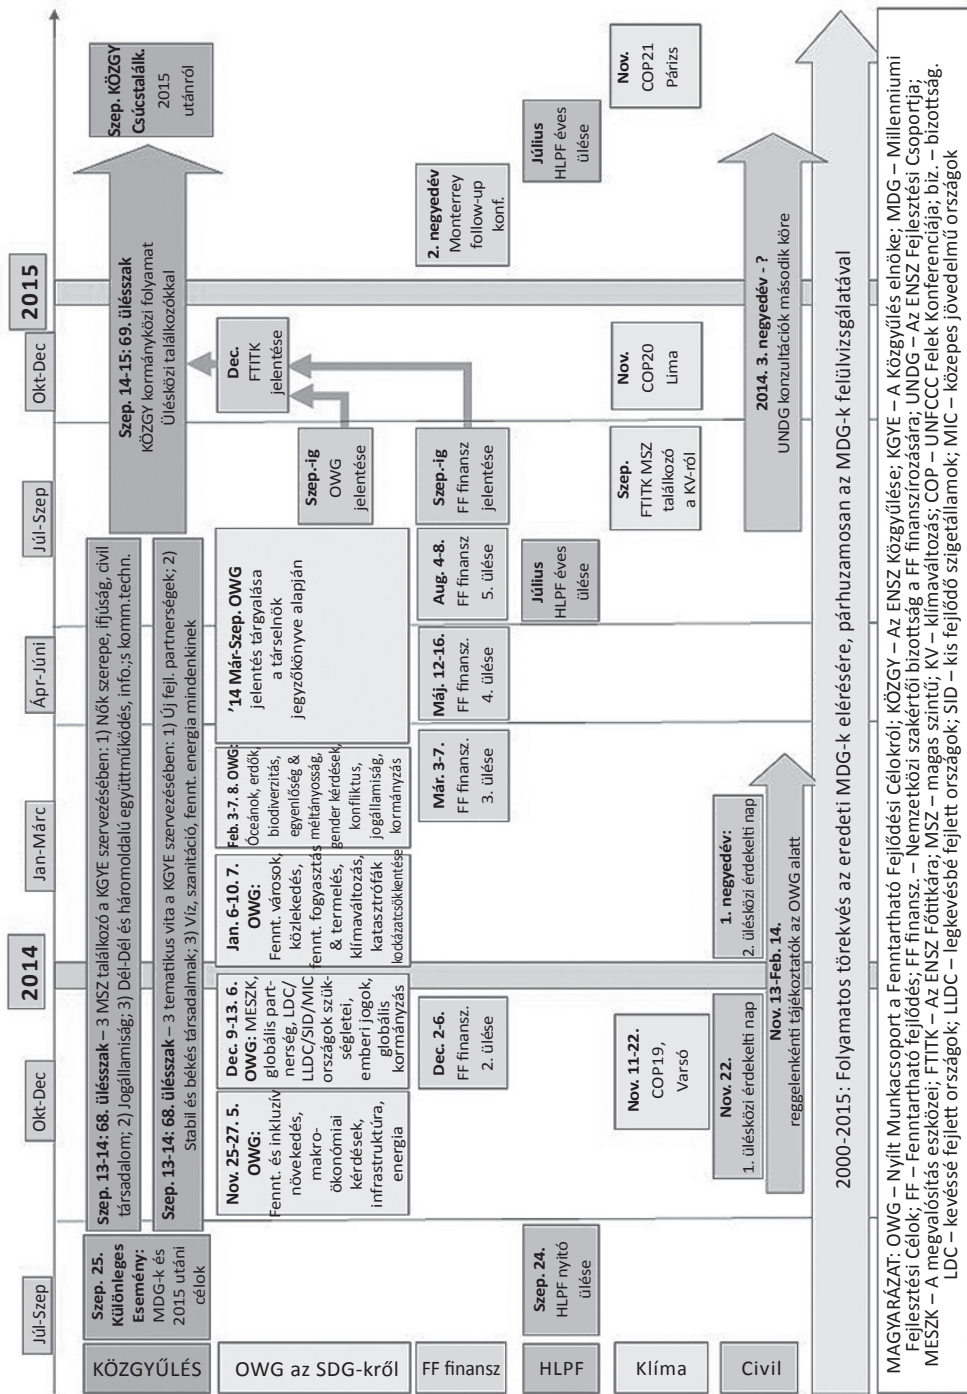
Júl-Szep | Okt-Dec | 2014 | Jan-Márc | Ápr-Júni | Júl-Szep | Okt-Dec | 2015

KÖZGYŰLÉS

Szep. 25. Különleges Esemény: MDG-k és 2015 utáni célok

Szep. 13-14: 68. ülésszak – 3 MSZ találkozó a KGYE szervezésében: 1) Nők szerepe, ifjúság, civil társadalom; 2) Jogállamiság; 3) Dél-Dél és háromoldalú együttműködés, info.;s komm.techn.

Szep. 13-14: 68. ülésszak – 3 tematikus vita a KGYE szervezésében: 1) Új fejl. partnerségek; 2) Stabil és békés társadalmak; 3) Víz, szanitáció, fennt. energia mindenkinek

Szep. 14-15: 69. ülésszak KÖZGY kormányközi folyamat Ülésközi találkozókkal

Szep. KÖZGY Csúcstalálk. 2015 utánról

OWG az SDG-kről

Nov. 25-27. 5. OWG: Fennt. és inkluzív növekedés, makro-ökonómiai kérdések, infrastruktúra, energia

Dec. 9-13. 6. OWG: MESZK, globális partnerség, LDC/ LLDC/SID/MIC országok szükségletei, emberi jogok, globális kormányzás

Jan. 6-10. 7. OWG: Fennt. városok, közlekedés, fennt. fogyasztás & termelés, klímaváltozás, katasztrófák kockázatcsökkentése

Feb. 3-7. 8. OWG: Óceánok, erdők, biodiverzitás, egyenlőség & méltányosság, gender kérdések, konfliktus, jogállamiság, kormányzás

'14 Már-Szep. OWG jelentés tárgyalása a társelnök jegyzőkönyve alapján

Szep.-ig OWG jelentése

Dec. FTITK jelentése

FF finansz

Dec. 2-6. FF finansz. 2. ülése

Már. 3-7. FF finansz. 3. ülése

Máj. 12-16. FF finansz. 4. ülése

Aug. 4-8. FF finansz 5. ülése

Szep.-ig FF finansz jelentése

2. negyedév Monterrey follow-up konf.

HLPF

Szep. 24. HLPF nyitó ülése

Július HLPF éves ülése

Július HLPF éves ülése

Klíma

Nov. 11-22. COP19, Varsó

Szep. FTITK MSZ találkozó a KV-ról

Nov. COP20 Lima

Nov. COP21 Párizs

Civil

Nov. 22. 1. ülésközi érdekelti nap

1. negyedév: 2. ülésközi érdekelti nap

Nov. 13-Feb. 14. reggelenkénti tájékoztatók az OWG alatt

2014. 3. negyedév - ? UNDG konzultációk második köre

2000-2015: Folyamatos törekvés az eredeti MDG-k elérésére, párhuzamosan az MDG-k felülvizsgálatával

MAGYARÁZAT: OWG – Nyílt Munkacsoport a Fenntartható Fejlődési Célokról; KÖZGY – Az ENSZ Közgyűlése; KGYE – A Közgyűlés elnöke; MDG – Millenniumi Fejlesztési Célok; FF – Fenntartható fejlődés; FF finansz. – Nemzetközi szakértői bizottság a FF finanszírozására; UNDG – Az ENSZ Fejlesztési Csoportja; MESZK – A megvalósítás eszközei; FTITK – Az ENSZ Főtitkára; MSZ – magas szintű; KV – klímaváltozás; COP – UNFCCC Felek Konferenciája; biz. – bizottság. LDC – kevéssé fejlett országok; LLDC – legkevésbé fejlett országok; SID – kis fejlődő szigetállamok; MIC – közepes jövedelmű országok